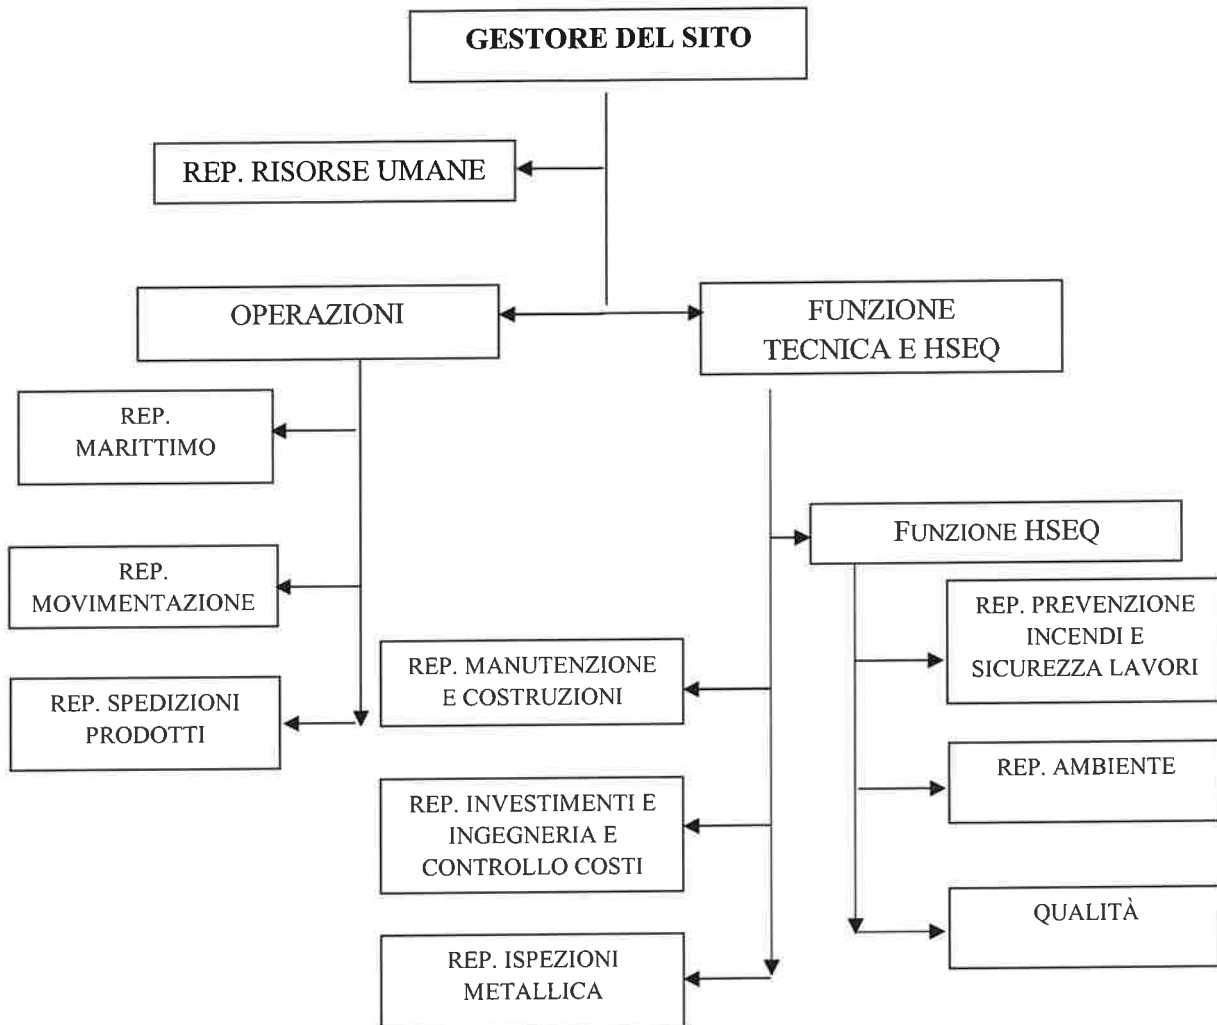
GESTORE DEL SITO

REP. RISORSE UMANE

OPERAZIONI

FUNZIONE TECNICA E HSEQ

REP. MARITTIMO

REP. MOVIMENTAZIONE

REP. SPEDIZIONI PRODOTTI

FUNZIONE HSEQ

REP. PREVENZIONE INCENDI E SICUREZZA LAVORI

REP. MANUTENZIONE E COSTRUZIONI

REP. AMBIENTE

REP. INVESTIMENTI E INGEGNERIA E CONTROLLO COSTI

QUALITÀ

REP. ISPEZIONI METALLICA